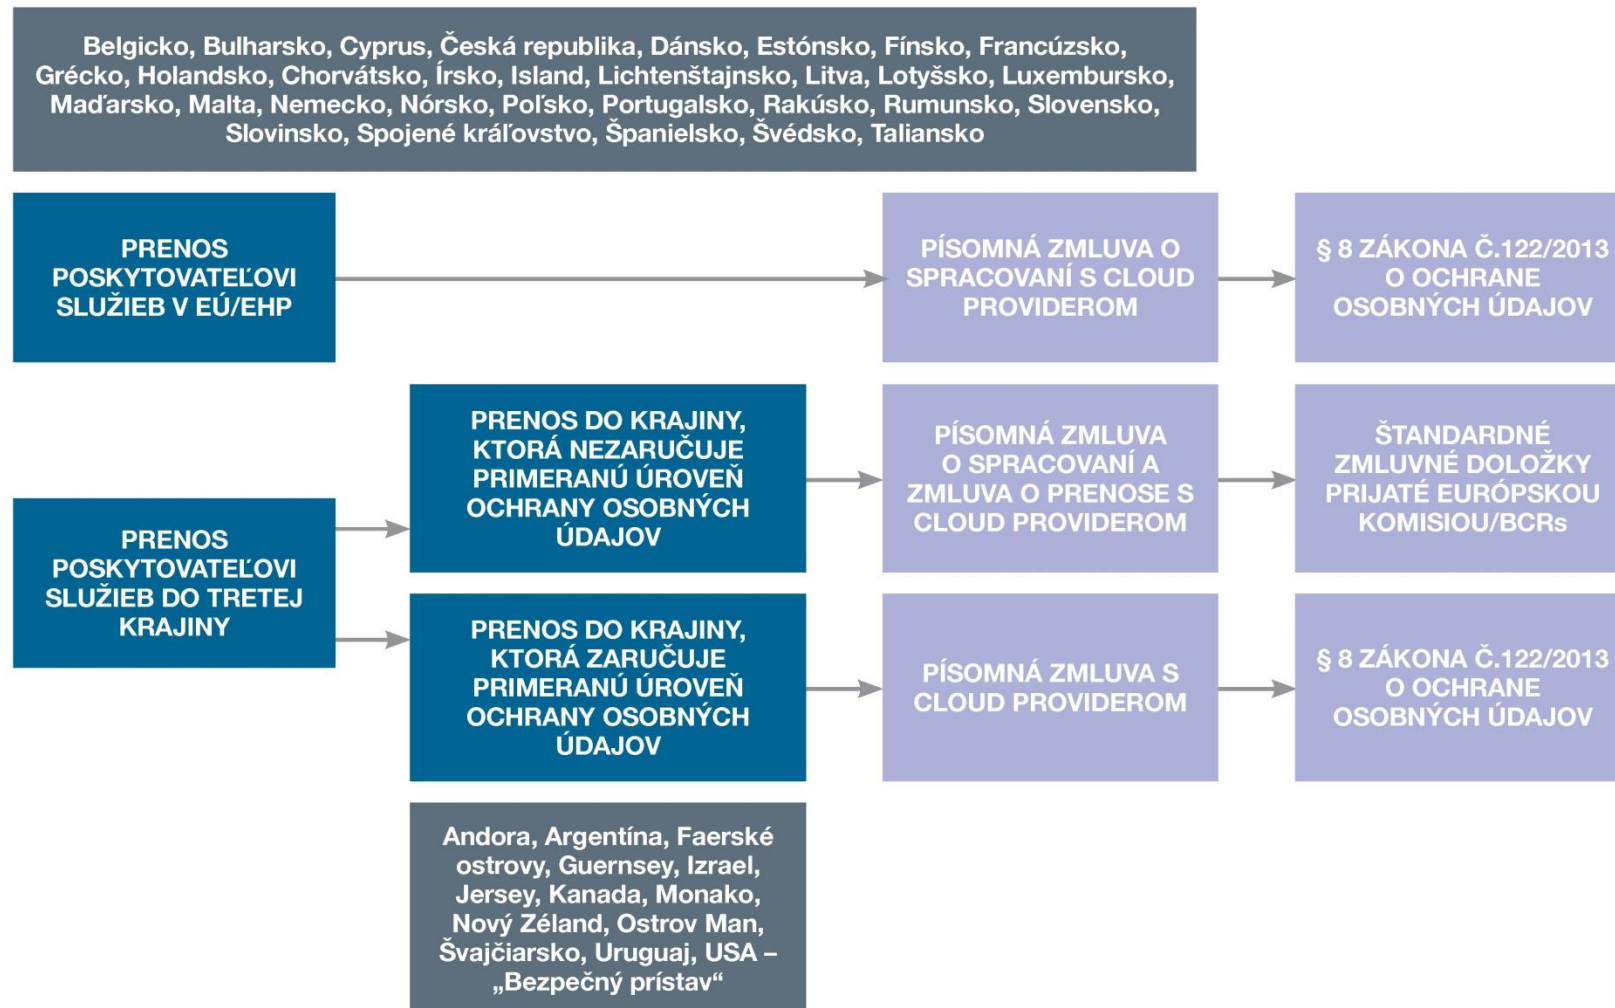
Belgicko, Bulharsko, Cyprus, Česká republika, Dánsko, Estónsko, Fínsko, Francúzsko, Grécko, Holandsko, Chorvátsko, Írsko, Island, Lichtenštajnsko, Litva, Lotyšsko, Luxembursko, Maďarsko, Malta, Nemecko, Nórsko, Poľsko, Portugalsko, Rakúsko, Rumunsko, Slovensko, Slovinsko, Spojené kráľovstvo, Španielsko, Švédsko, Taliansko

PRENOS POSKYTOVATEĽOVI SLUŽIEB V EÚ/EHP

PÍSOMNÁ ZMLUVA O SPRACOVANÍ S CLOUD PROVIDEROM

§ 8 ZÁKONA Č.122/2013 O OCHRANE OSOBNÝCH ÚDAJOV

PRENOS POSKYTOVATEĽOVI SLUŽIEB DO TRETEJ KRAJINY

PRENOS DO KRAJINY, KTORÁ NEZARUČUJE PRIMERANÚ ÚROVEŇ OCHRANY OSOBNÝCH ÚDAJOV

PÍSOMNÁ ZMLUVA O SPRACOVANÍ A ZMLUVA O PRENOSE S CLOUD PROVIDEROM

ŠTANDARDNÉ ZMLUVNÉ DOLOŽKY PRIJATÉ EURÓPSKOU KOMISIOU/BCRs

PRENOS DO KRAJINY, KTORÁ ZARUČUJE PRIMERANÚ ÚROVEŇ OCHRANY OSOBNÝCH ÚDAJOV

PÍSOMNÁ ZMLUVA S CLOUD PROVIDEROM

§ 8 ZÁKONA Č.122/2013 O OCHRANE OSOBNÝCH ÚDAJOV

Andora, Argentína, Faerské ostrovy, Guernsey, Izrael, Jersey, Kanada, Monako, Nový Zéland, Ostrov Man, Švajčiarsko, Uruguaj, USA – „Bezpečný prístav“